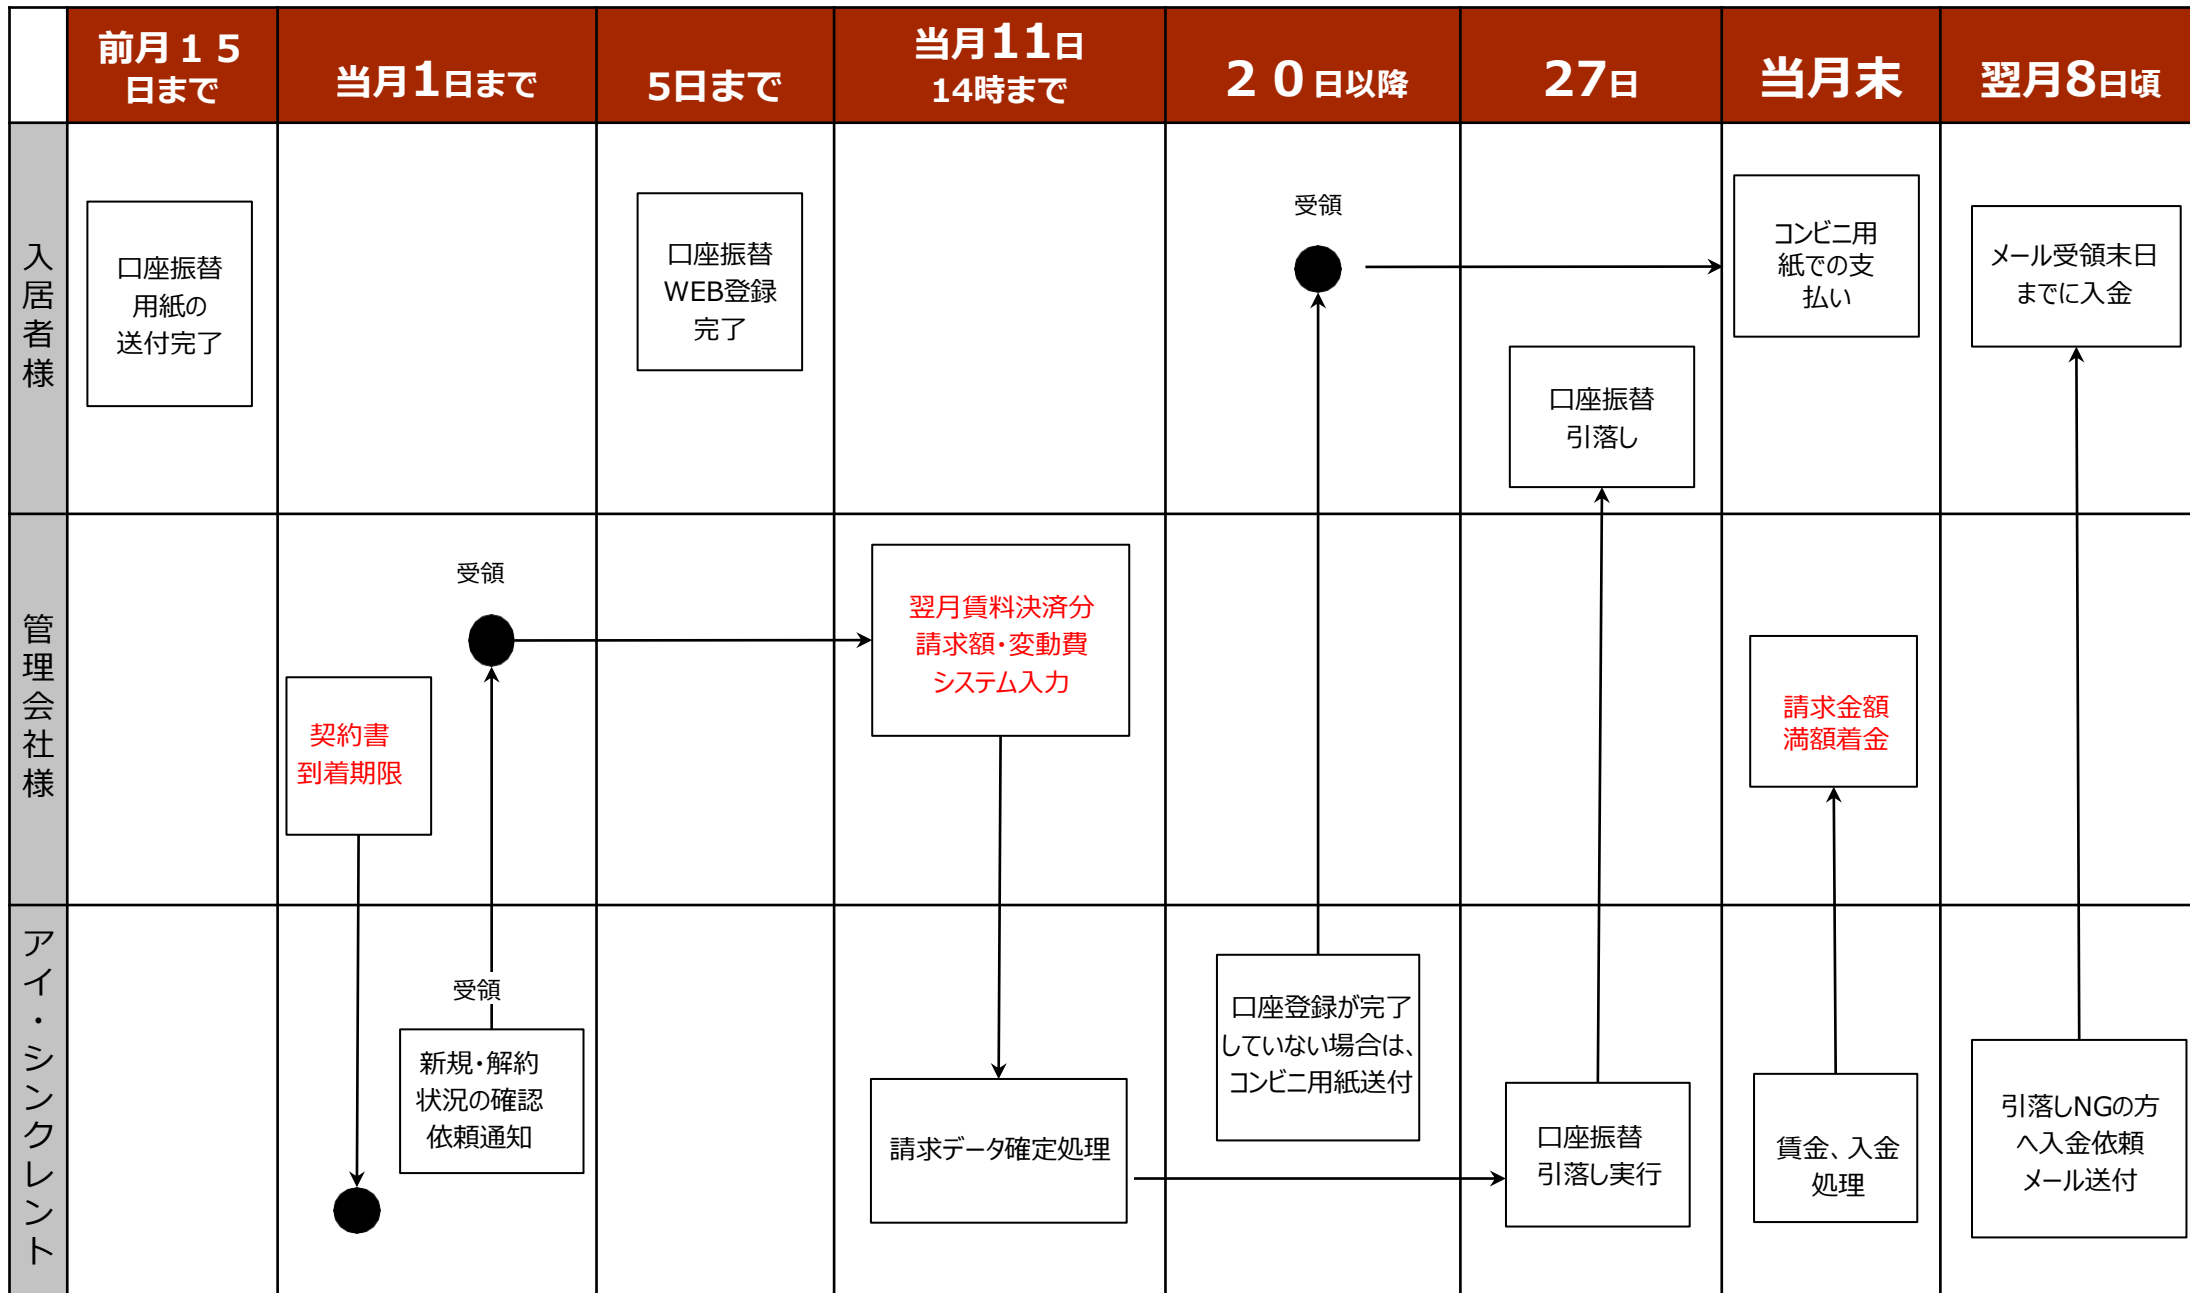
| | 前月１５日まで | 当月1日まで | 5日まで | 当月11日14時まで | ２０日以降 | 27日 | 当月末 | 翌月8日頃 |
|---|---|---|---|---|---|---|---|---|
| 入居者様 | 口座振替用紙の送付完了 | | 口座振替WEB登録完了 | | 受領 | 口座振替引落し | コンビニ用紙での支払い | メール受領末日までに入金 |
| 管理会社様 | | 契約書到着期限 受領 | | 翌月賃料決済分請求額・変動費システム入力 | | | 請求金額満額着金 | |
| アイ・シンクレント | | 受領 新規・解約状況の確認依頼通知 | | 請求データ確定処理 | 口座登録が完了していない場合は、コンビニ用紙送付 | 口座振替引落し実行 | 賃金、入金処理 | 引落しNGの方へ入金依頼メール送付 |